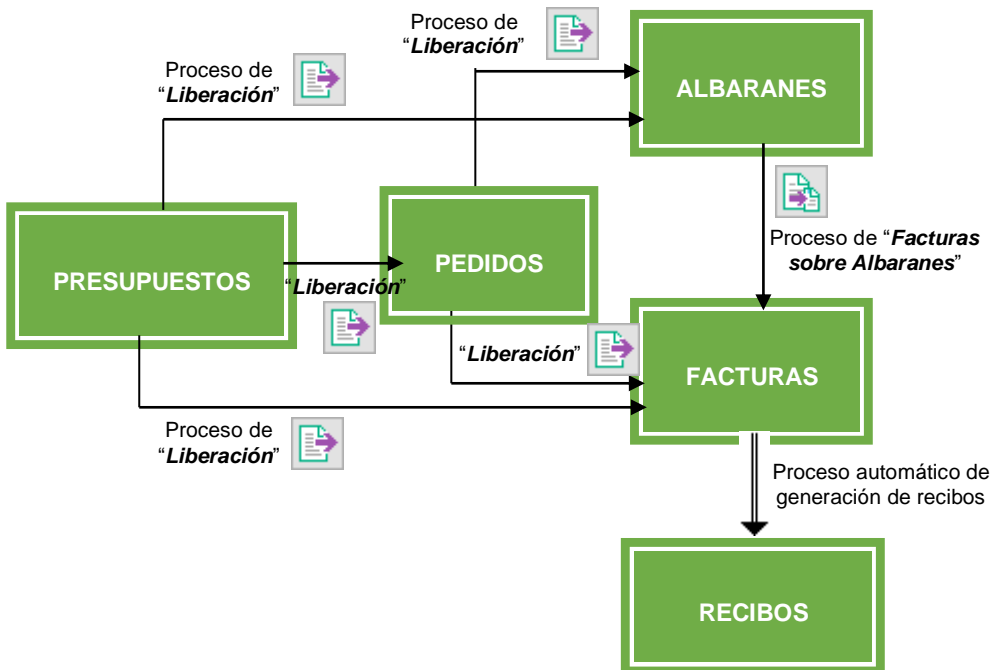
Proceso de "**Liberación**"

Proceso de "**Liberación**"

ALBARANES

Proceso de "**Facturas sobre Albaranes**"

PRESUPUESTOS

"**Liberación**"

PEDIDOS

"**Liberación**"

FACTURAS

Proceso de "**Liberación**"

Proceso automático de generación de recibos

RECIBOS